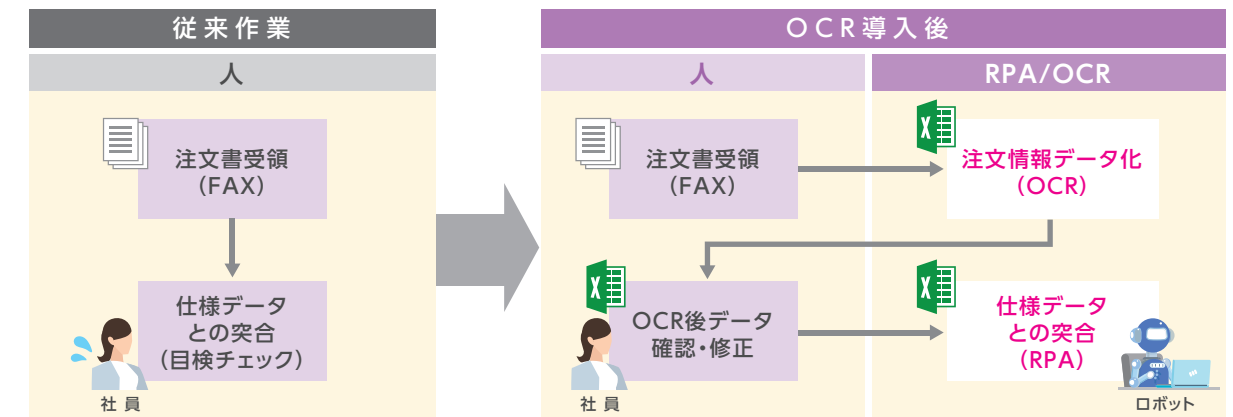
従来作業

人

注文書受領
（FAX）

仕様データ
との突合
（目検チェック）

社員

OCR導入後

人

RPA/OCR

注文書受領
（FAX）

注文情報データ化
（OCR）

OCR後データ
確認・修正

仕様データ
との突合
（RPA）

社員

ロボット